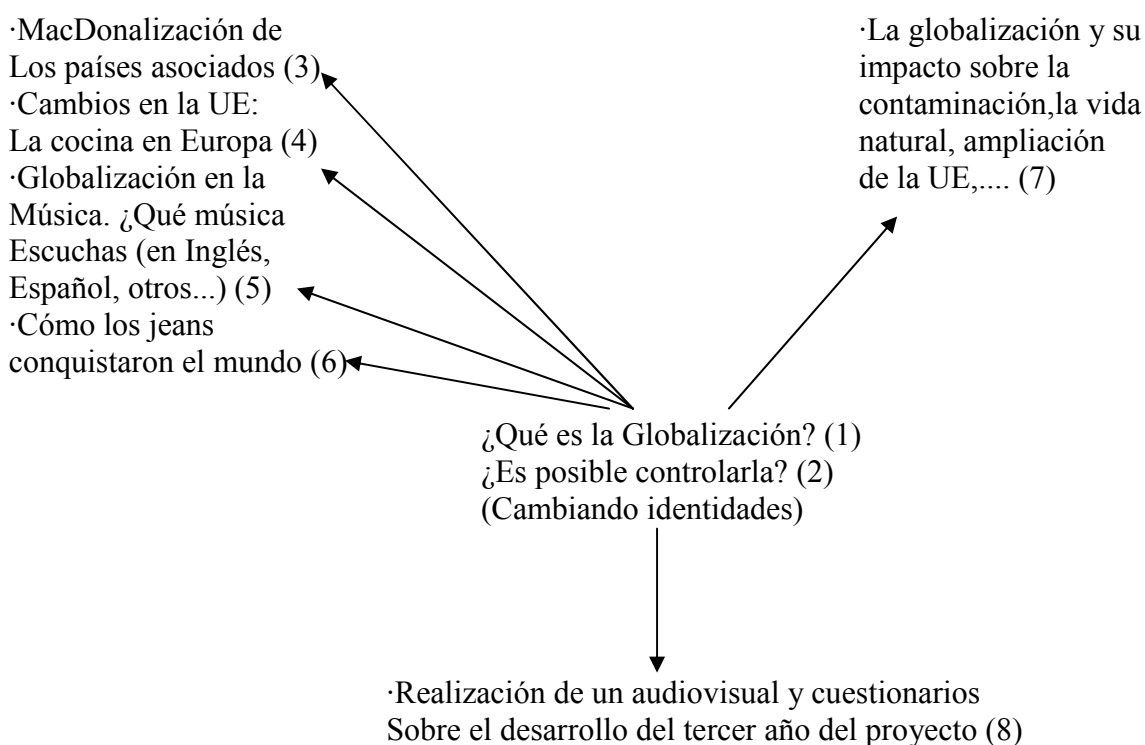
·MacDonalización de Los países asociados (3)
·Cambios en la UE: La cocina en Europa (4)
·Globalización en la Música. ¿Qué música Escuchas (en Inglés, Español, otros...) (5)
·Cómo los jeans conquistaron el mundo (6)

·La globalización y su impacto sobre la contaminación,la vida natural, ampliación de la UE,.... (7)

¿Qué es la Globalización? (1)
¿Es posible controlarla? (2)
(Cambiando identidades)

·Realización de un audiovisual y cuestionarios
Sobre el desarrollo del tercer año del proyecto (8)